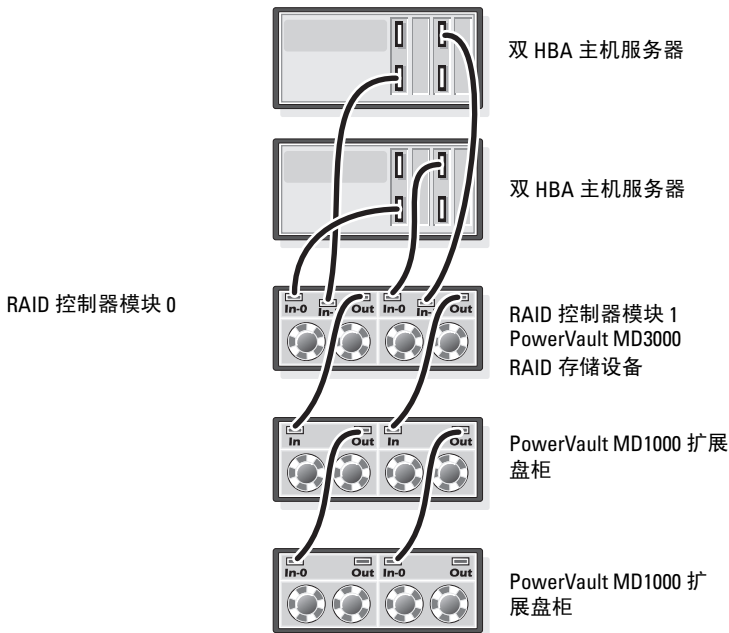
双 HBA 主机服务器

双 HBA 主机服务器

RAID 控制器模块 0

In-0 In-1 Out In-0 In-1 Out

RAID 控制器模块 1
PowerVault MD3000
RAID 存储设备

In Out In Out

PowerVault MD1000 扩展盘柜

In-0 Out In-0 Out

PowerVault MD1000 扩展盘柜